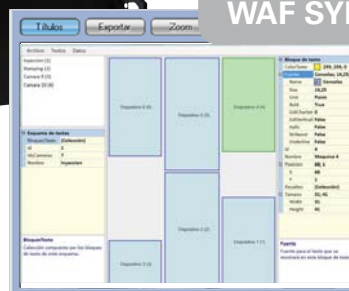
Títulos
Exportar
Zoom
WAF SY

Archivo Textos Datos
Inspeccion (0)
Remapeo (4)
Camara 9 (0)
Camara 20 (6)

Esquema de textos
BloqueTexto (Colección)
Id 0
NbCamaras 0
Nombre Inspeccion

BloqueTexto
Colección compuesta por los bloques de texto de este esquema.

Dispositivo 8 (6)
Dispositivo 4 (0)
Dispositivo 2 (4)
Dispositivo 2 (2)
Dispositivo 7 (1)
Dispositivo 3 (1)

Bloque de texto
ColorTexto 255; 255; 0
Fuente Consolas; 24,25
Nombre Consolas
Size 24,25
Unit Point
Bold True
GdiCharSet 0
GdiVerticalF False
Italic False
Strikeout False
Underline False
Id 4
Nombre Maquina 4
Posicion 88; 5
X 88
Y 5
Recuadros (Colección)
Tamaño 91; 41
Width 91
Height 41

Fuente
Fuente para el texto que se mostrará en este bloque de texto